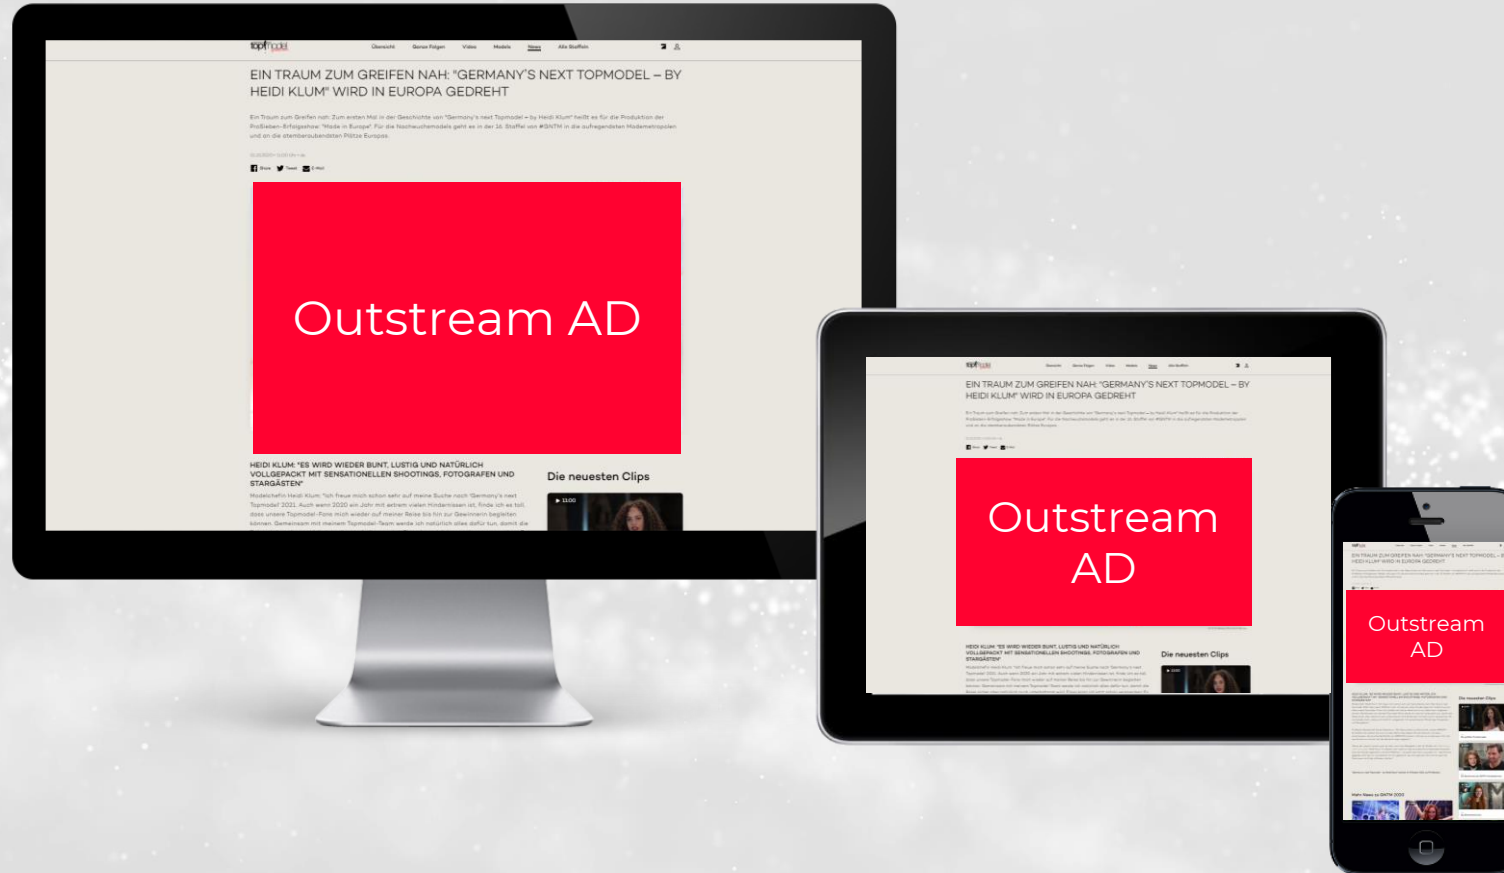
topmodel Übersicht Ganze Folgen Video Models News Alle Staffeln

EIN TRAUM ZUM GREIFEN NAH: "GERMANY'S NEXT TOPMODEL – BY HEIDI KLUM" WIRD IN EUROPA GEDREHT

Ein Traum zum Greifen nah: Zum ersten Mal in der Geschichte von "Germany's next Topmodel – by Heidi Klum" heißt es für die Produktion der ProSieben-Erfolgsshow: "Made in Europe". Für die Nachwuchsmodels geht es in der 16. Staffel von #GNTM in die aufregendsten Modemetropolen und an die atemberaubendsten Plätze Europas.

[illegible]

Share Tweet E-Mail

Outstream AD

HEIDI KLUM: "ES WIRD WIEDER BUNT, LUSTIG UND NATÜRLICH VOLLGEPACKT MIT SENSATIONELLEN SHOOTINGS, FOTOGRAFEN UND STARGÄSTEN"

Modelchefin Heidi Klum: "Ich freue mich schon sehr auf meine Suche nach 'Germany's next Topmodel' 2021. Auch wenn 2020 ein Jahr mit extrem vielen Hindernissen ist, finde ich es toll, dass unsere Topmodel-Fans mich wieder auf meiner Reise bis hin zur Gewinnerin begleiten können. Gemeinsam mit meinem Topmodel-Team werde ich natürlich alles dafür tun, damit die

Die neuesten Clips

11:00

topmodel

EIN TRAUM ZUM GREIFEN NAH: "GERMANY'S NEXT TOPMODEL – BY HEIDI KLUM" WIRD IN EUROPA GEDREHT

Outstream AD

HEIDI KLUM: "ES WIRD WIEDER BUNT, LUSTIG UND NATÜRLICH VOLLGEPACKT MIT SENSATIONELLEN SHOOTINGS, FOTOGRAFEN UND STARGÄSTEN"

Die neuesten Clips

topmodel

EIN TRAUM ZUM GREIFEN NAH: "GERMANY'S NEXT TOPMODEL – BY HEIDI KLUM" WIRD IN EUROPA GEDREHT

Outstream AD

Die neuesten Clips

Mehr News zu GNTM 2020